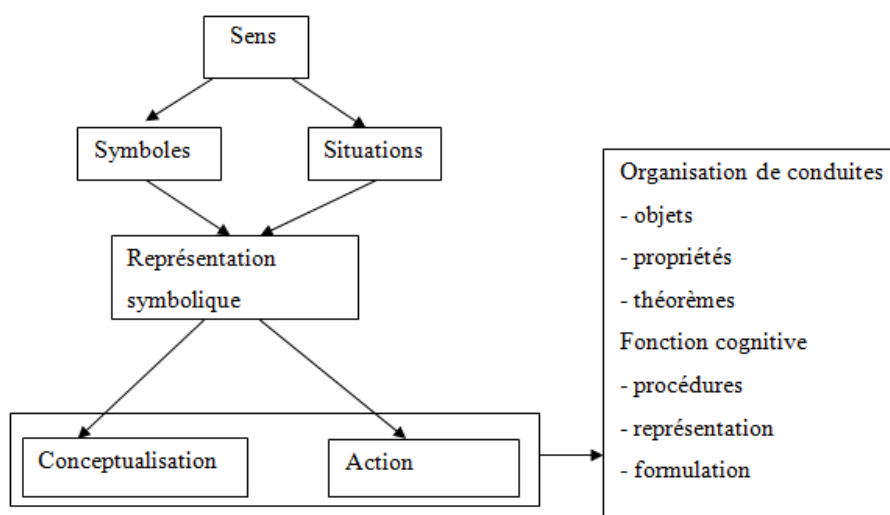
Sens

Symboles

Situations

Représentation symbolique

Conceptualisation

Action

Organisation de conduites
- objets
- propriétés
- théorèmes
Fonction cognitive
- procédures
- représentation
- formulation